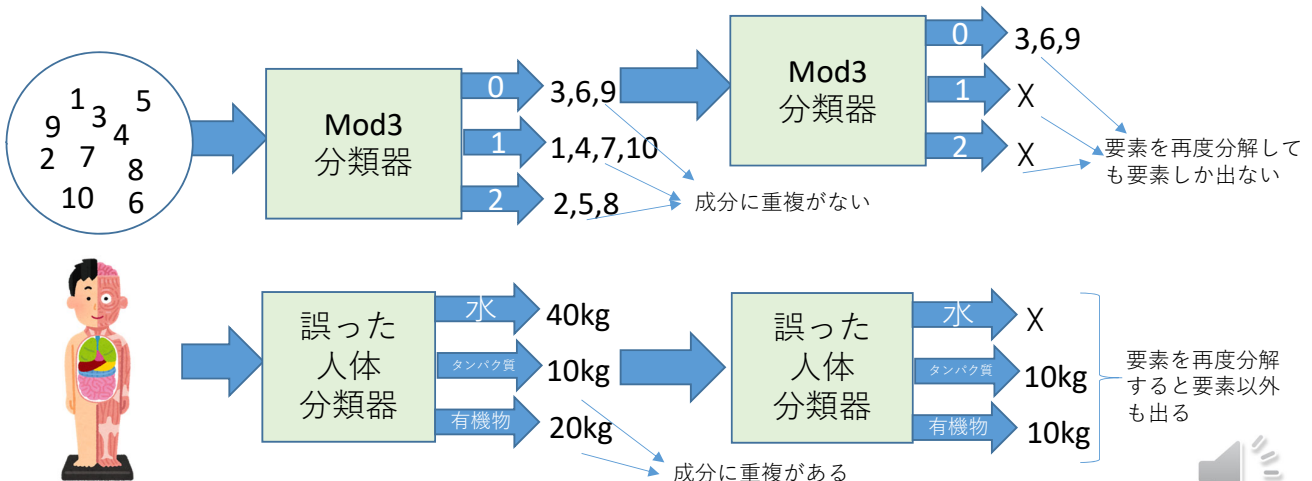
1 5
9 3 4
2 7 8
10 6

Mod3
分類器

0 3,6,9
1 1,4,7,10
2 2,5,8

成分に重複がない

Mod3
分類器

0 3,6,9
1 X
2 X

要素を再度分解しても要素しか出ない

誤った
人体
分類器

水 40kg
タンパク質 10kg
有機物 20kg

成分に重複がある

誤った
人体
分類器

水 X
タンパク質 10kg
有機物 10kg

要素を再度分解すると要素以外も出る